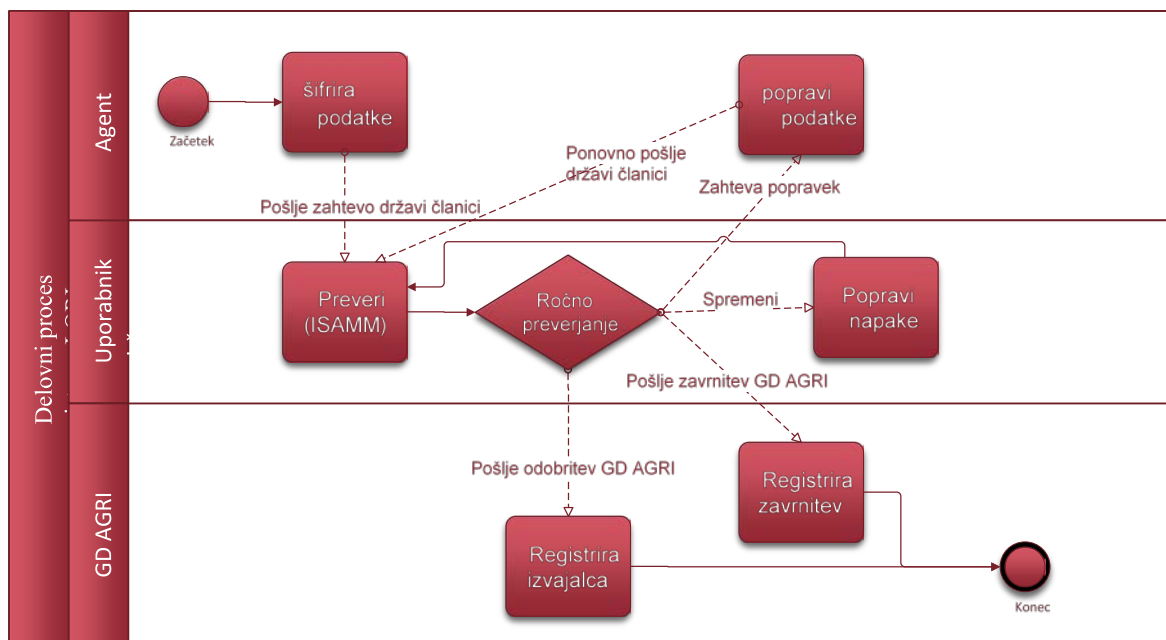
Delovni proces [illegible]

Agent

Uporabnik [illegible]

GD AGRI

Začetek

šifrira podatke

popravi podatke

Ponovno pošlje državi članici

Zahteva popravek

Pošlje zahtevo državi članici

Preveri (ISAMM)

Ročno preverjanje

Spremeni

Popravi napake

Pošlje zavrnitev GD AGRI

Pošlje odobritev GD AGRI

Registrira zavrnitev

Registrira izvajalca

Konec